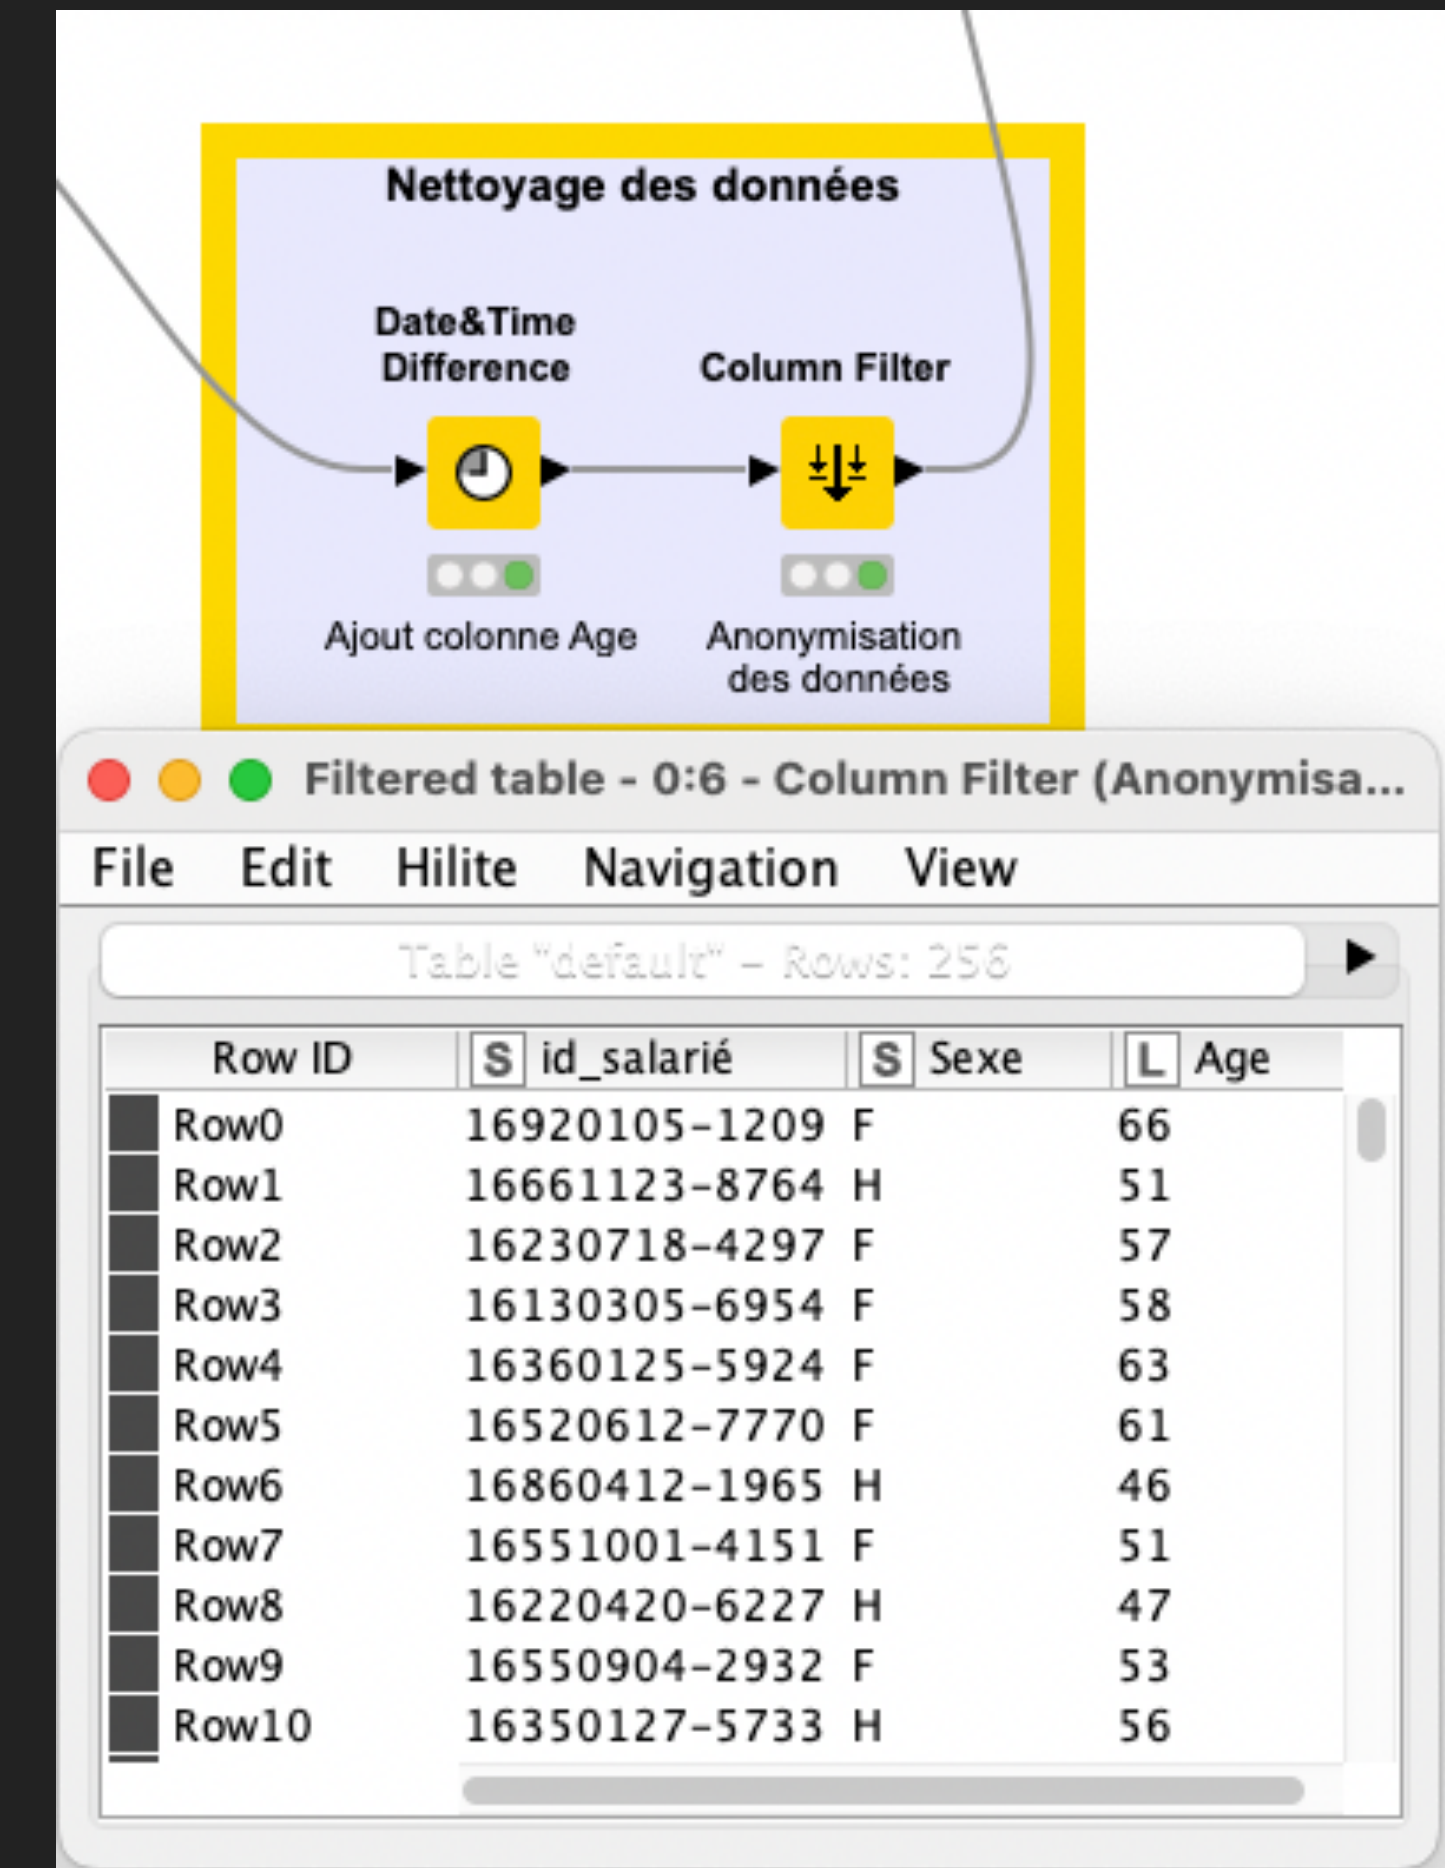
Nettoyage des données

Date&Time Difference

Column Filter

Ajout colonne Age

Anonymisation des données

Filtered table - 0:6 - Column Filter (Anonymisa...

File Edit Hilite Navigation View

Table "default" – Rows: 256

| Row ID | S id_salarié | S Sexe | L Age |
|---|---|---|---|
| Row0 | 16920105-1209 | F | 66 |
| Row1 | 16661123-8764 | H | 51 |
| Row2 | 16230718-4297 | F | 57 |
| Row3 | 16130305-6954 | F | 58 |
| Row4 | 16360125-5924 | F | 63 |
| Row5 | 16520612-7770 | F | 61 |
| Row6 | 16860412-1965 | H | 46 |
| Row7 | 16551001-4151 | F | 51 |
| Row8 | 16220420-6227 | H | 47 |
| Row9 | 16550904-2932 | F | 53 |
| Row10 | 16350127-5733 | H | 56 |